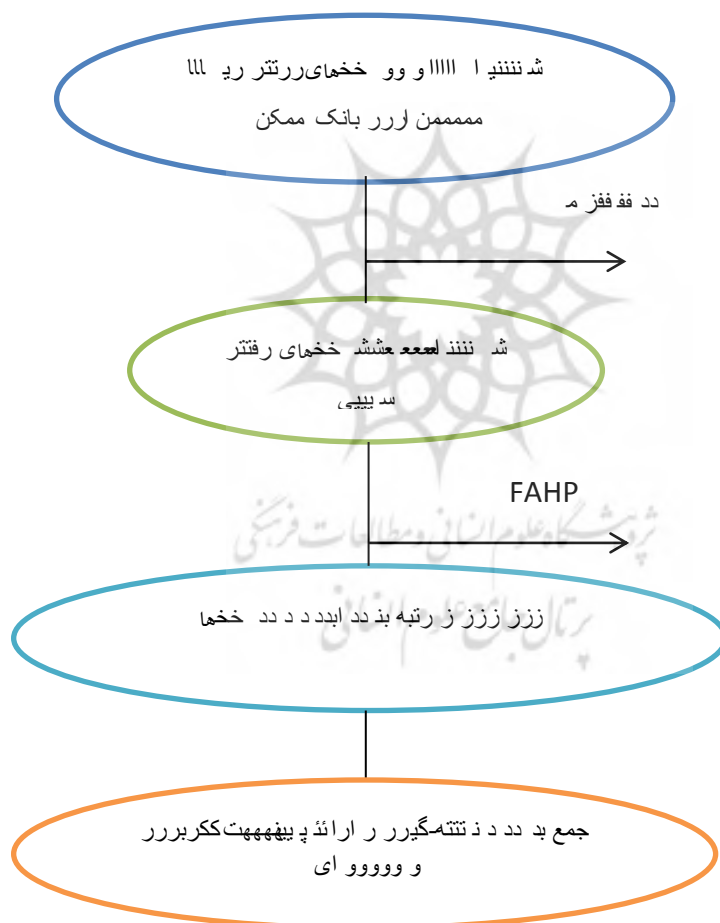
شناسایی ااااو وو خخهای‌ررتتر ری اا
مممممن لررر بانک ممکن

دد ففففز م

FAHP

ش ننننلعععععشش خخهای رفتتر
سدییی

ززز ززز ز رتبه بندد ابددد د دد خخها

جمع بد دد د ن تتته‌گیرر ر ارائ پ پیههههت‌ککرررر
و ووووو ای

پژوهشگاه علوم انسانی و مطالعات فرهنگی
پرتال جامع علوم انسانی